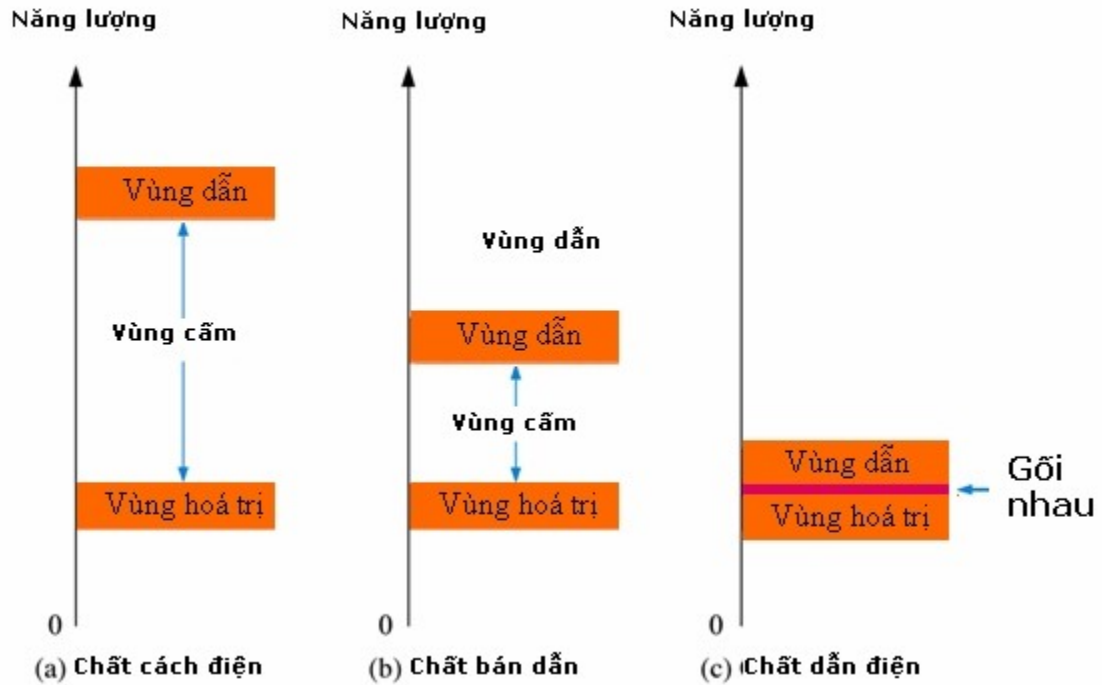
Năng lượng

Vùng dẫn

Vùng cấm

Vùng hoá trị

0

(a) Chất cách điện

Năng lượng

Vùng dẫn

Vùng dẫn

Vùng cấm

Vùng hoá trị

0

(b) Chất bán dẫn

Năng lượng

Vùng dẫn

Gối nhau

Vùng hoá trị

0

(c) Chất dẫn điện